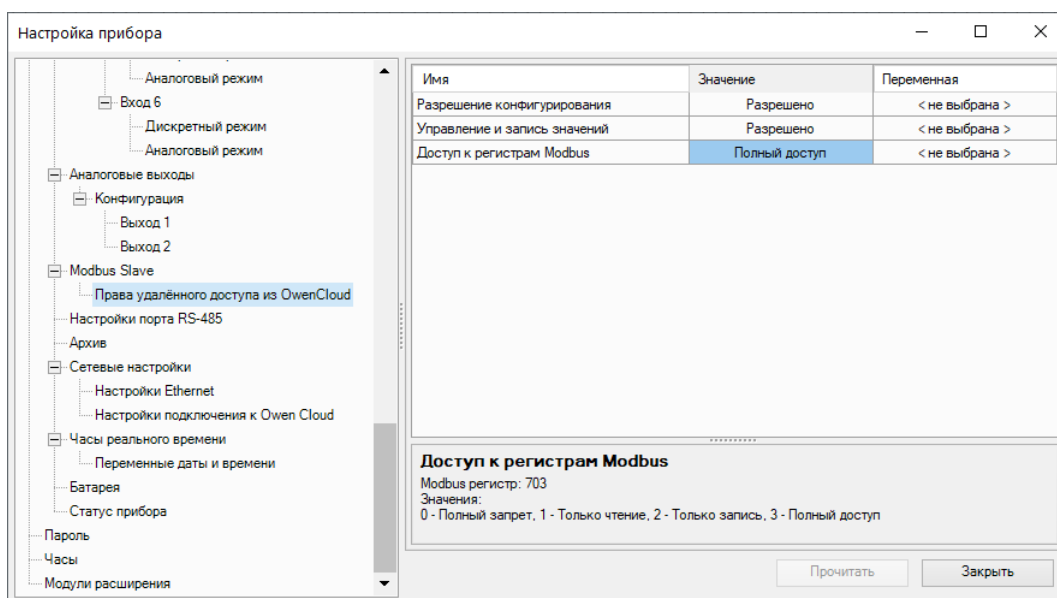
Настройка прибора

Аналоговый режим
Вход 6
Дискретный режим
Аналоговый режим
Аналоговые выходы
Конфигурация
Выход 1
Выход 2
Modbus Slave
Права удалённого доступа из OwenCloud
Настройки порта RS-485
Архив
Сетевые настройки
Настройки Ethernet
Настройки подключения к Owen Cloud
Часы реального времени
Переменные даты и времени
Батарея
Статус прибора
Пароль
Часы
Модули расширения

| Имя | Значение | Переменная |
|---|---|---|
| Разрешение конфигурирования | Разрешено | < не выбрана > |
| Управление и запись значений | Разрешено | < не выбрана > |
| Доступ к регистрам Modbus | Полный доступ | < не выбрана > |

Доступ к регистрам Modbus
Modbus регистр: 703
Значения:
0 - Полный запрет, 1 - Только чтение, 2 - Только запись, 3 - Полный доступ

Прочитать
Закрыть